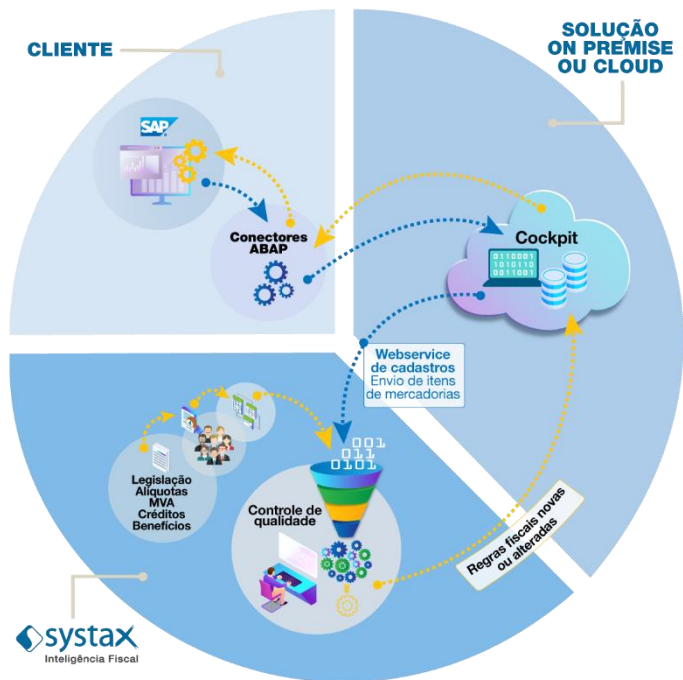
CLIENTE

SOLUÇÃO ON PREMISE OU CLOUD

SAP

Conectores ABAP

Cockpit

0110001
1010110
0011001

Webservice de cadastros
Envio de itens de mercadorias

001
011
0101

Legislação
Alíquotas
MVA
Créditos
Benefícios

Controle de qualidade

Regras fiscais novas ou alteradas

systax
Inteligência Fiscal